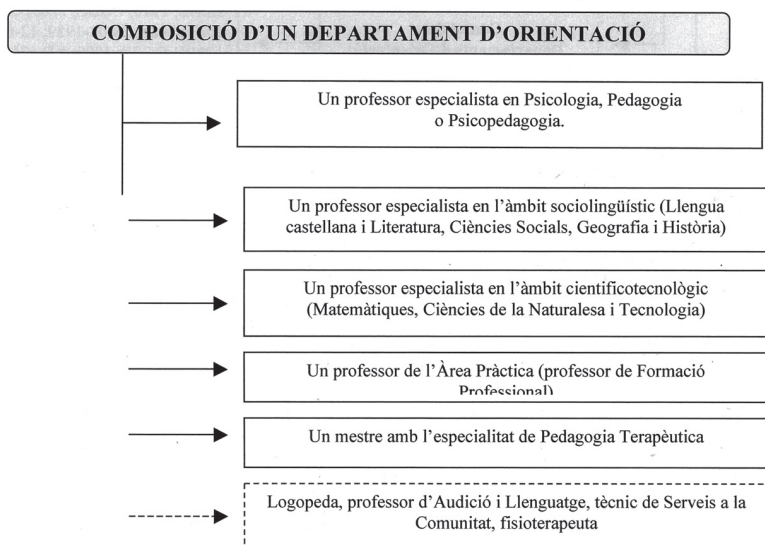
COMPOSICIÓ D'UN DEPARTAMENT D'ORIENTACIÓ

Un professor especialista en Psicologia, Pedagogia o Psicopedagogia.

Un professor especialista en l'àmbit sociolingüístic (Llengua castellana i Literatura, Ciències Socials, Geografia i Història)

Un professor especialista en l'àmbit cientificotecnològic (Matemàtiques, Ciències de la Naturalesa i Tecnologia)

Un professor de l'Àrea Pràctica (professor de Formació Professional)

Un mestre amb l'especialitat de Pedagogia Terapèutica

Logopeda, professor d'Audició i Llenguatge, tècnic de Serveis a la Comunitat, fisioterapeuta